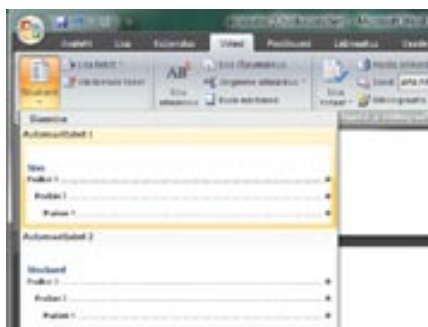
Avaleht Lisa Kujundus Viited Postitused Läbivaatus Vaade

Sisukord

Lisa tekst

Värskenda tabel

Lisa allmärkus

Lisa lõpumärkus

Järgmine allmärkus

Kuva märkused

Lisa tsitaat

Stiil: APA

Bibliograafia

Sisseehitatud

Automaatkäsitlus 1

Sisu

Pealkiri 1 ........................................................ 1

Pealkiri 2 ........................................................ 1

Pealkiri 3 ........................................................ 1

Automaatkäsitlus 2

Sisukord

Pealkiri 1 ........................................................ 1

Pealkiri 2 ........................................................ 1

Pealkiri 3 ........................................................ 1